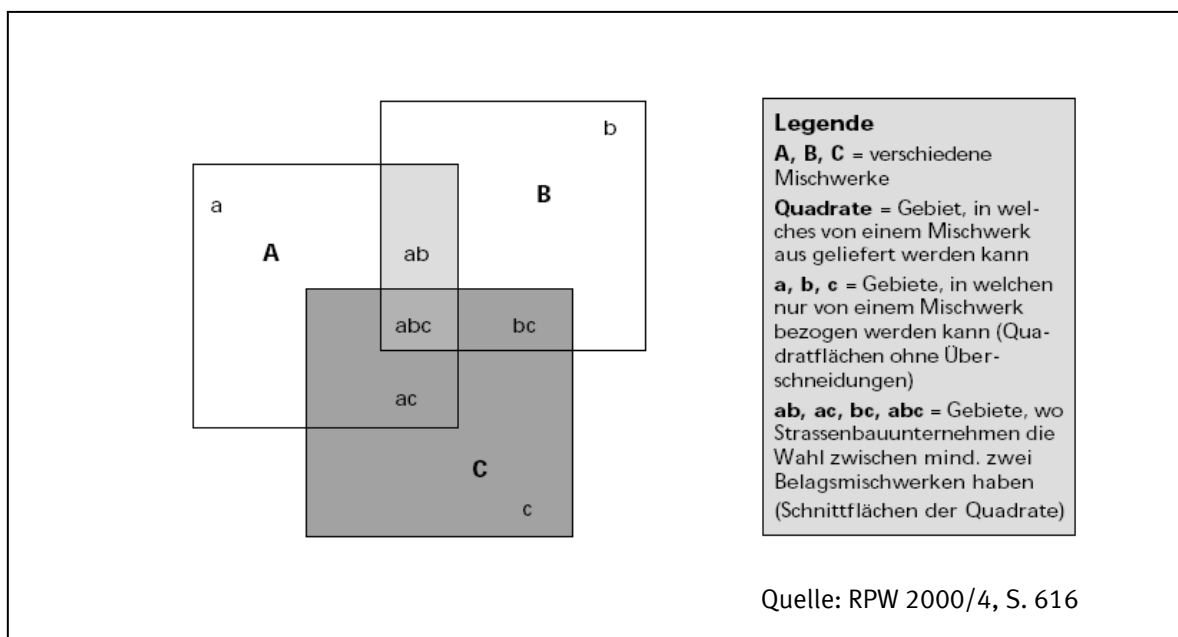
b

a

B

A

ab

abc

bc

ac

C

c

**Legende**

**A, B, C** = verschiedene Mischwerke

**Quadrate** = Gebiet, in welches von einem Mischwerk aus geliefert werden kann

**a, b, c** = Gebiete, in welchen nur von einem Mischwerk bezogen werden kann (Quadratflächen ohne Überschneidungen)

**ab, ac, bc, abc** = Gebiete, wo Strassenbauunternehmen die Wahl zwischen mind. zwei Belagsmischwerken haben (Schnittflächen der Quadrate)

Quelle: RPW 2000/4, S. 616